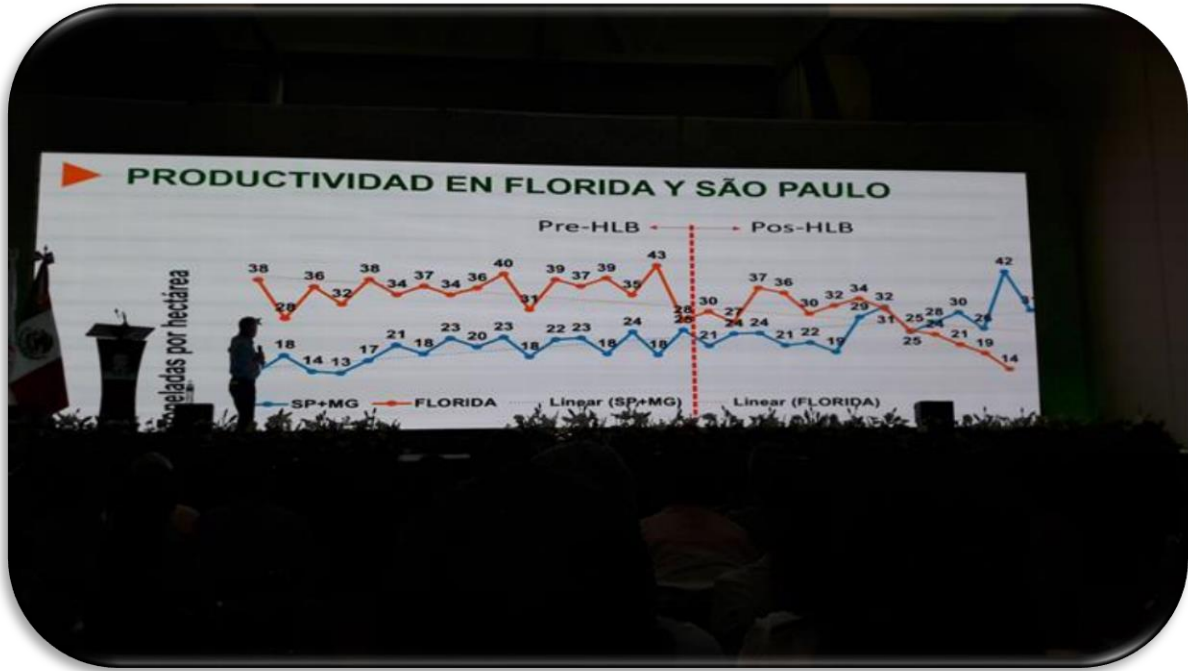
PRODUCTIVIDAD EN FLORIDA Y SÃO PAULO

Pre-HLB

Pos-HLB

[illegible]neladas por hectárea

38 28 36 32 38 34 37 34 36 40 31 39 37 39 35 43 28 30 27 37 36 30 32 34 32 31 25 24 21 19 14

18 14 13 17 21 18 23 20 23 18 22 23 18 24 18 26 21 24 24 21 22 19 29 25 28 30 26 42 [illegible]

SP+MG

FLORIDA

Linear (SP+MG)

Linear (FLORIDA)